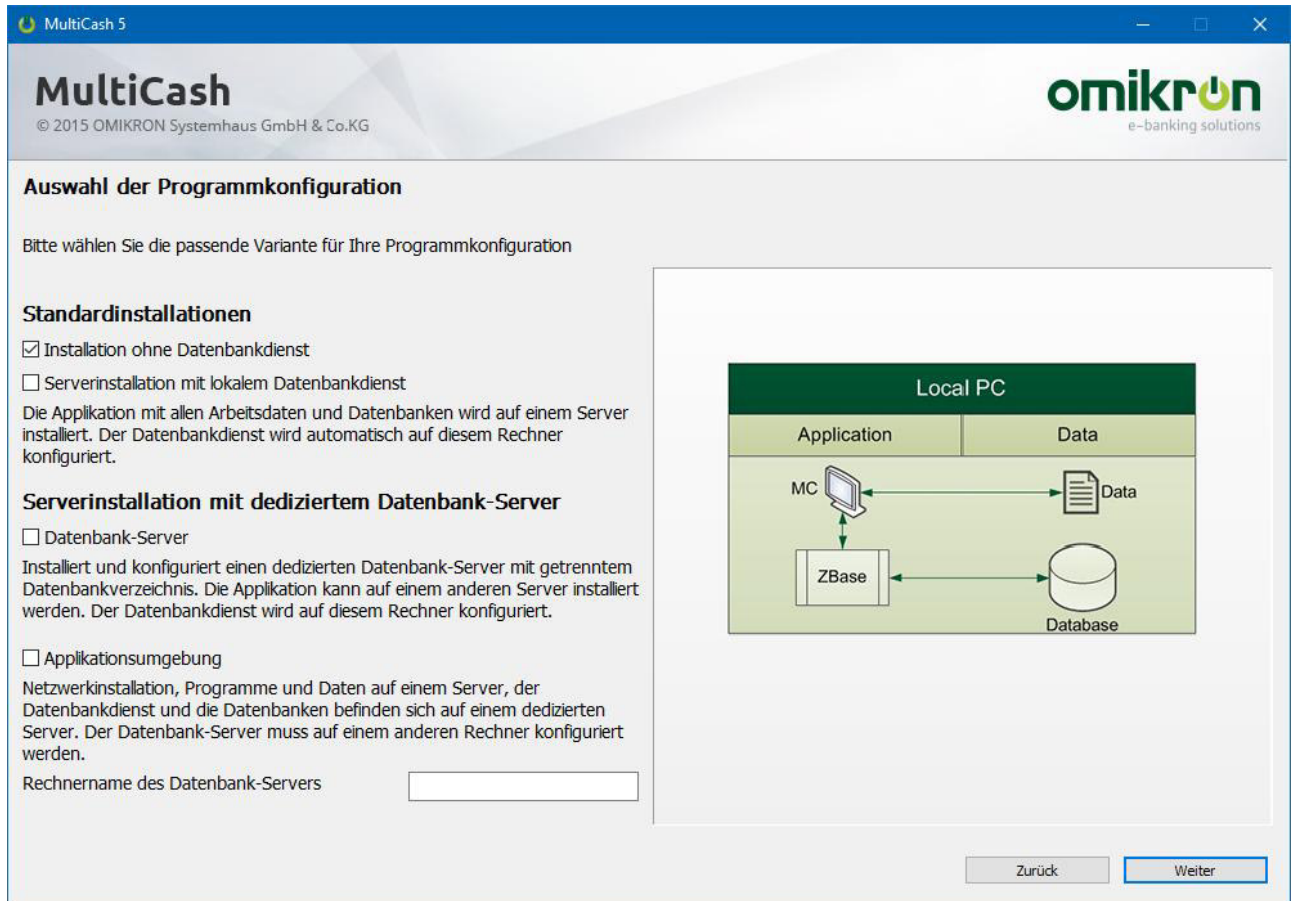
MultiCash 5

MultiCash
© 2015 OMIKRON Systemhaus GmbH & Co.KG

omikron
e-banking solutions

Auswahl der Programmkonfiguration

Bitte wählen Sie die passende Variante für Ihre Programmkonfiguration

Standardinstallationen

☑ Installation ohne Datenbankdienst

☐ Serverinstallation mit lokalem Datenbankdienst

Die Applikation mit allen Arbeitsdaten und Datenbanken wird auf einem Server installiert. Der Datenbankdienst wird automatisch auf diesem Rechner konfiguriert.

Serverinstallation mit dediziertem Datenbank-Server

☐ Datenbank-Server

Installiert und konfiguriert einen dedizierten Datenbank-Server mit getrenntem Datenbankverzeichnis. Die Applikation kann auf einem anderen Server installiert werden. Der Datenbankdienst wird auf diesem Rechner konfiguriert.

☐ Applikationsumgebung

Netzwerkinstallation, Programme und Daten auf einem Server, der Datenbankdienst und die Datenbanken befinden sich auf einem dedizierten Server. Der Datenbank-Server muss auf einem anderen Rechner konfiguriert werden.

Rechnername des Datenbank-Servers

Local PC

Application

Data

MC

Data

ZBase

Database

Zurück

Weiter